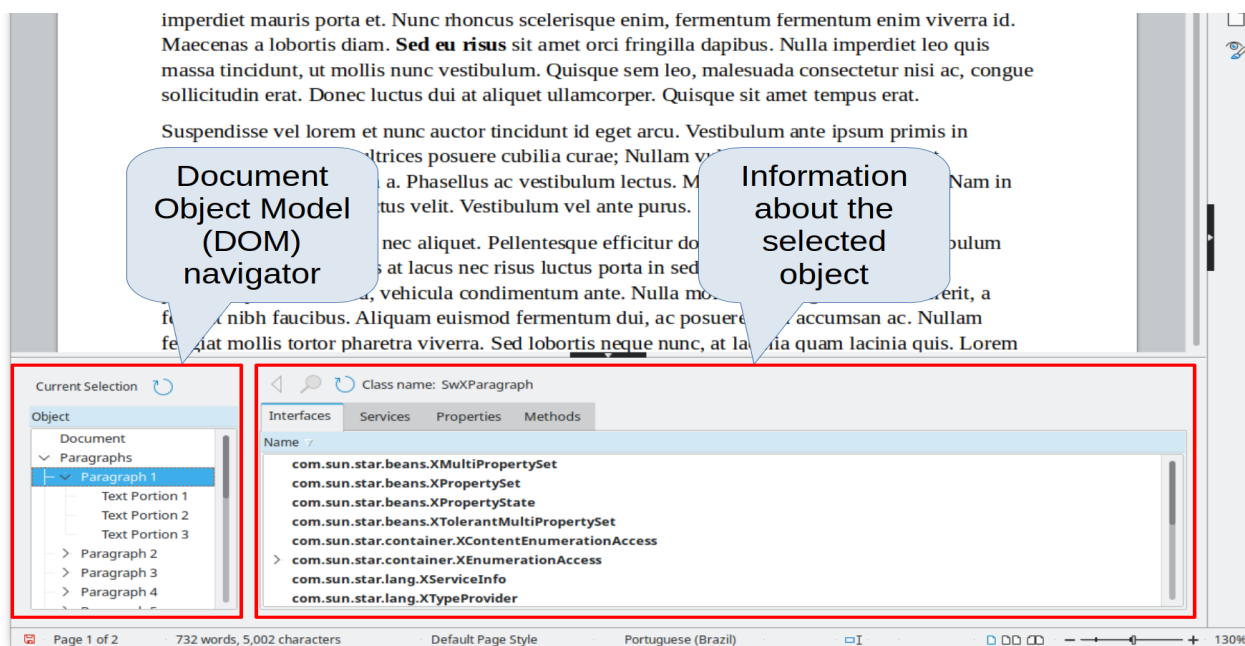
imperdiet mauris porta et. Nunc rhoncus scelerisque enim, fermentum fermentum enim viverra id. Maecenas a lobortis diam. **Sed eu risus** sit amet orci fringilla dapibus. Nulla imperdiet leo quis massa tincidunt, ut mollis nunc vestibulum. Quisque sem leo, malesuada consectetur nisi ac, congue sollicitudin erat. Donec luctus dui at aliquet ullamcorper. Quisque sit amet tempus erat.

Suspendisse vel lorem et nunc auctor tincidunt id eget arcu. Vestibulum ante ipsum primis in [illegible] ultrices posuere cubilia curae; Nullam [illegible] a. Phasellus ac vestibulum lectus. M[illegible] Nam in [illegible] tus velit. Vestibulum vel ante purus.

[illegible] nec aliquet. Pellentesque efficitur do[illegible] bulum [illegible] s at lacus nec risus luctus porta in sed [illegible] , vehicula condimentum ante. Nulla mo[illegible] erit, a fe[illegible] nibh faucibus. Aliquam euismod fermentum dui, ac posuere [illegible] accumsan ac. Nullam fe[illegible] iat mollis tortor pharetra viverra. Sed lobortis neque nunc, at la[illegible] ia quam lacinia quis. Lorem

Document Object Model (DOM) navigator

Information about the selected object

Current Selection

Object
Document
Paragraphs
Paragraph 1
Text Portion 1
Text Portion 2
Text Portion 3
Paragraph 2
Paragraph 3
Paragraph 4

Class name: SwXParagraph

Interfaces | Services | Properties | Methods

Name
com.sun.star.beans.XMultiPropertySet
com.sun.star.beans.XPropertySet
com.sun.star.beans.XPropertyState
com.sun.star.beans.XTolerantMultiPropertySet
com.sun.star.container.XContentEnumerationAccess
com.sun.star.container.XEnumerationAccess
com.sun.star.lang.XServiceInfo
com.sun.star.lang.XTypeProvider

Page 1 of 2 | 732 words, 5,002 characters | Default Page Style | Portuguese (Brazil) | 130%